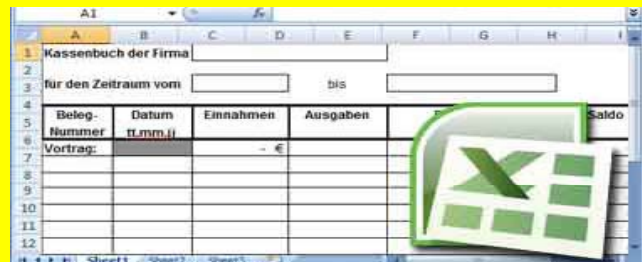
A1 $f_x$

| | A | B | C | D | E | F | G | H | I |
|---|---|---|---|---|---|---|---|---|---|
| 1 | Kassenbuch der Firma | | | | | | | | |
| 2 | | | | | | | | | |
| 3 | für den Zeitraum vom | | | | bis | | | | |
| 4 | | | | | | | | | |
| 5 | Beleg-Nummer | Datum tt.mm.jj | Einnahmen | | Ausgaben | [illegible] | | | Saldo |
| 6 | | | | | | | | | |
| 7 | Vortrag: | | - € | | | | | | |
| 8 | | | | | | | | | |
| 9 | | | | | | | | | |
| 10 | | | | | | | | | |
| 11 | | | | | | | | | |
| 12 | | | | | | | | | |

Sheet1 Sheet2 Sheet3